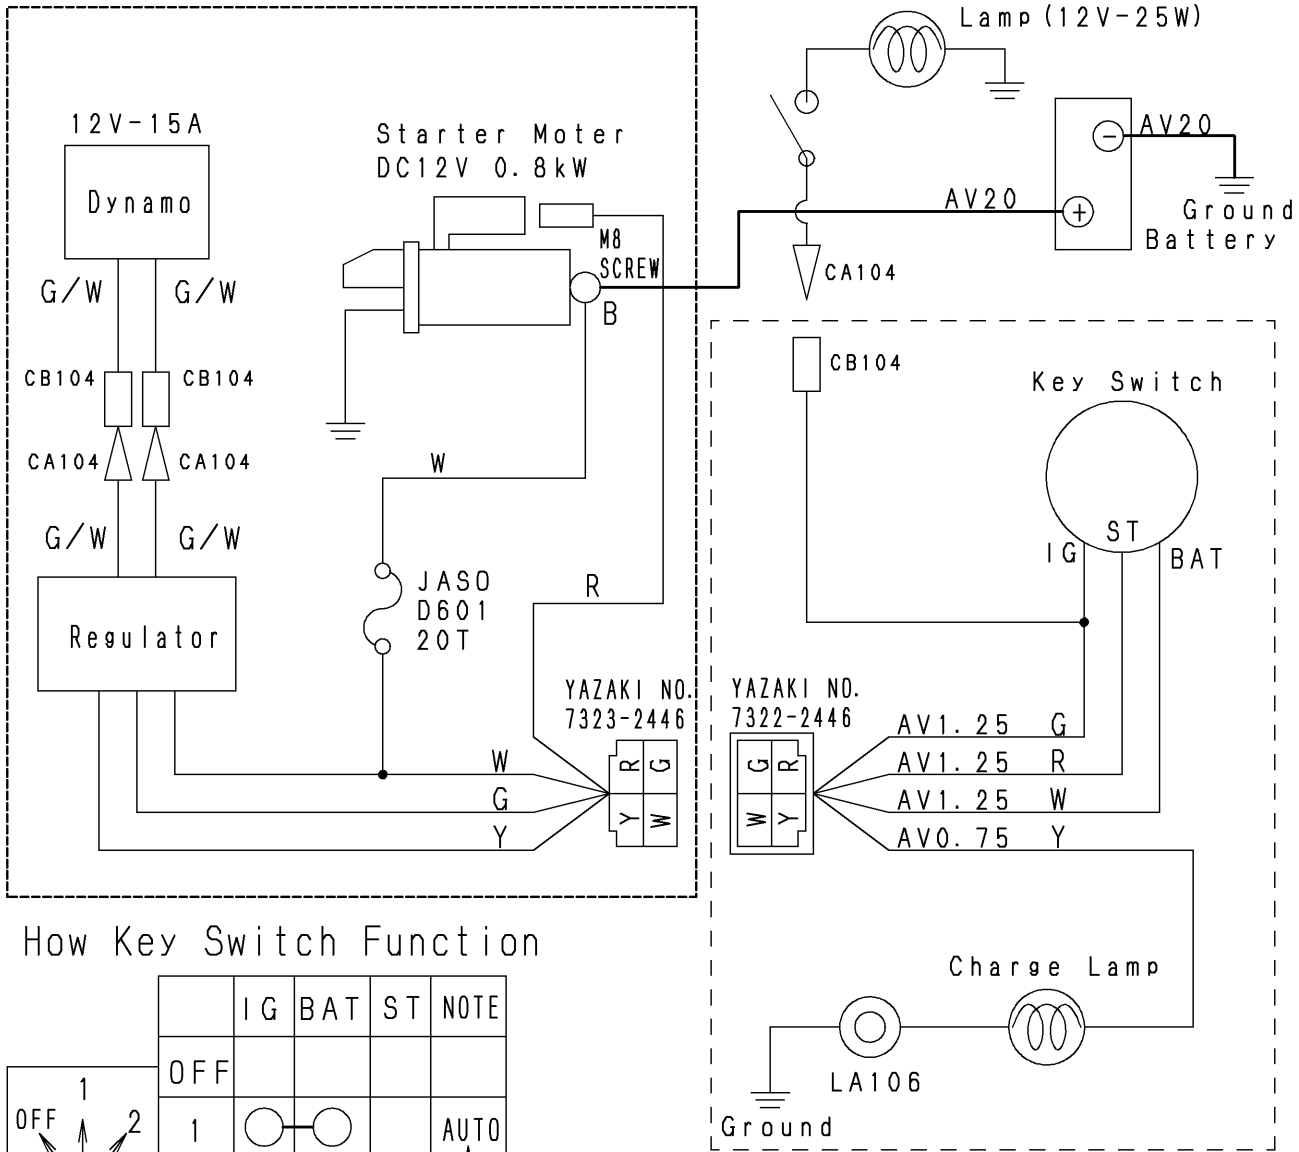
Lamp (12V-25W)

12V-15A

Dynamo

Starter Moter
DC12V 0.8kW

M8
SCREW

B

AV20

AV20

Ground
Battery

CA104

G/W G/W

CB104 CB104

CA104 CA104

G/W G/W

Regulator

W

JASO
D601
20T

R

CB104

Key Switch

IG ST BAT

YAZAKI NO.
7323-2446

R G
Y W

W
G
Y

YAZAKI NO.
7322-2446

G R
W Y

AV1.25 G
AV1.25 R
AV1.25 W
AV0.75 Y

How Key Switch Function

| | IG | BAT | ST | NOTE |
|---|---|---|---|---|
| OFF | | | | |
| 1 | ○—○ | | | AUTO |

1
OFF 2

Charge Lamp

LA106

Ground